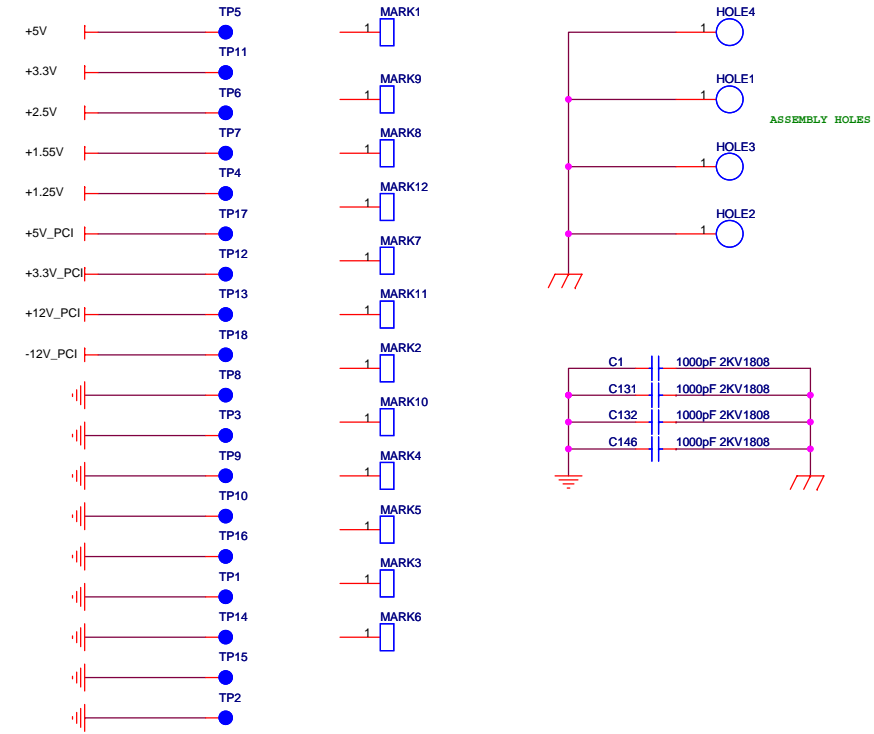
+5V TP5
+3.3V TP11
+2.5V TP6
+1.55V TP7
+1.25V TP4
+5V_PCI TP17
+3.3V_PCI TP12
+12V_PCI TP13
-12V_PCI TP18
TP8
TP3
TP9
TP10
TP16
TP1
TP14
TP15
TP2

MARK1 1
MARK9 1
MARK8 1
MARK12 1
MARK7 1
MARK11 1
MARK2 1
MARK10 1
MARK4 1
MARK5 1
MARK3 1
MARK6 1

HOLE4 1
HOLE1 1
HOLE3 1
HOLE2 1
ASSEMBLY HOLES

C1 1000pF 2KV1808
C131 1000pF 2KV1808
C132 1000pF 2KV1808
C146 1000pF 2KV1808